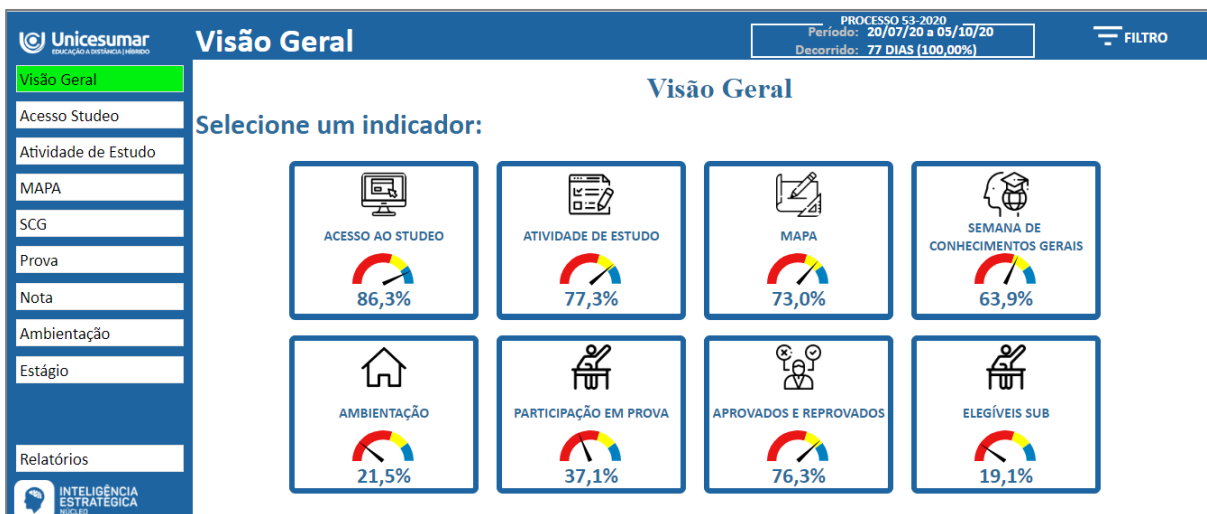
Unicesumar
EDUCAÇÃO A DISTÂNCIA | HÍBRIDO

Visão Geral

PROCESSO 53-2020
Período: 20/07/20 a 05/10/20
Decorrido: 77 DIAS (100,00%)

FILTRO

Visão Geral
Acesso Studeo
Atividade de Estudo
MAPA
SCG
Prova
Nota
Ambientação
Estágio

Relatórios

INTELIGÊNCIA ESTRATÉGICA
NÚCLEO

Visão Geral

Selecione um indicador:

ACESSO AO STUDEO
86,3%

ATIVIDADE DE ESTUDO
77,3%

MAPA
73,0%

SEMANA DE CONHECIMENTOS GERAIS
63,9%

AMBIENTAÇÃO
21,5%

PARTICIPAÇÃO EM PROVA
37,1%

APROVADOS E REPROVADOS
76,3%

ELEGÍVEIS SUB
19,1%